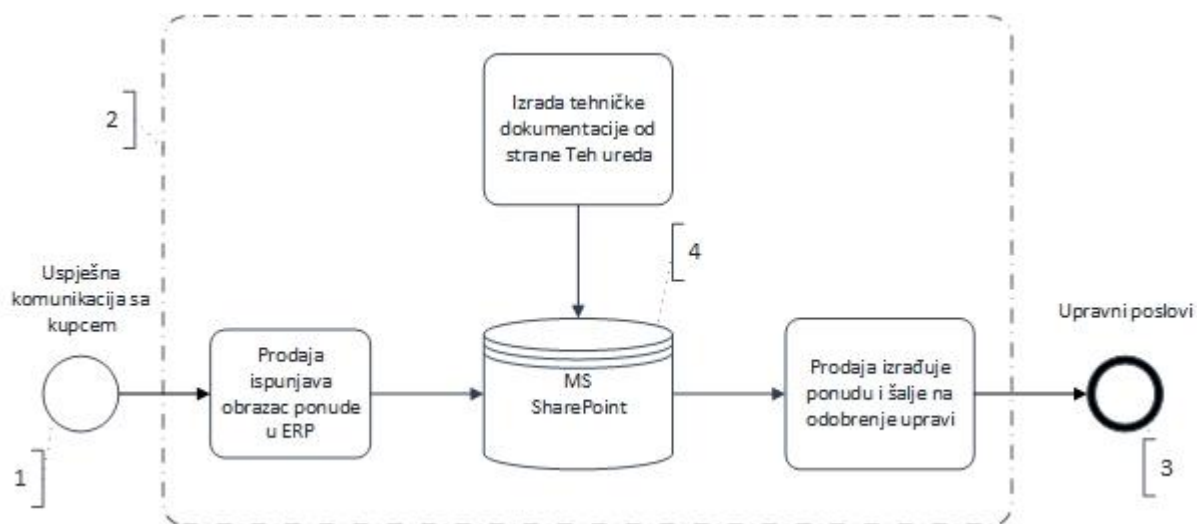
2

Izrada tehničke dokumentacije od strane Teh ureda

4

Uspješna komunikacija sa kupcem

1

Prodaja ispunjava obrazac ponude u ERP

MS SharePoint

Prodaja izrađuje ponudu i šalje na odobrenje upravi

Upravni poslovi

3